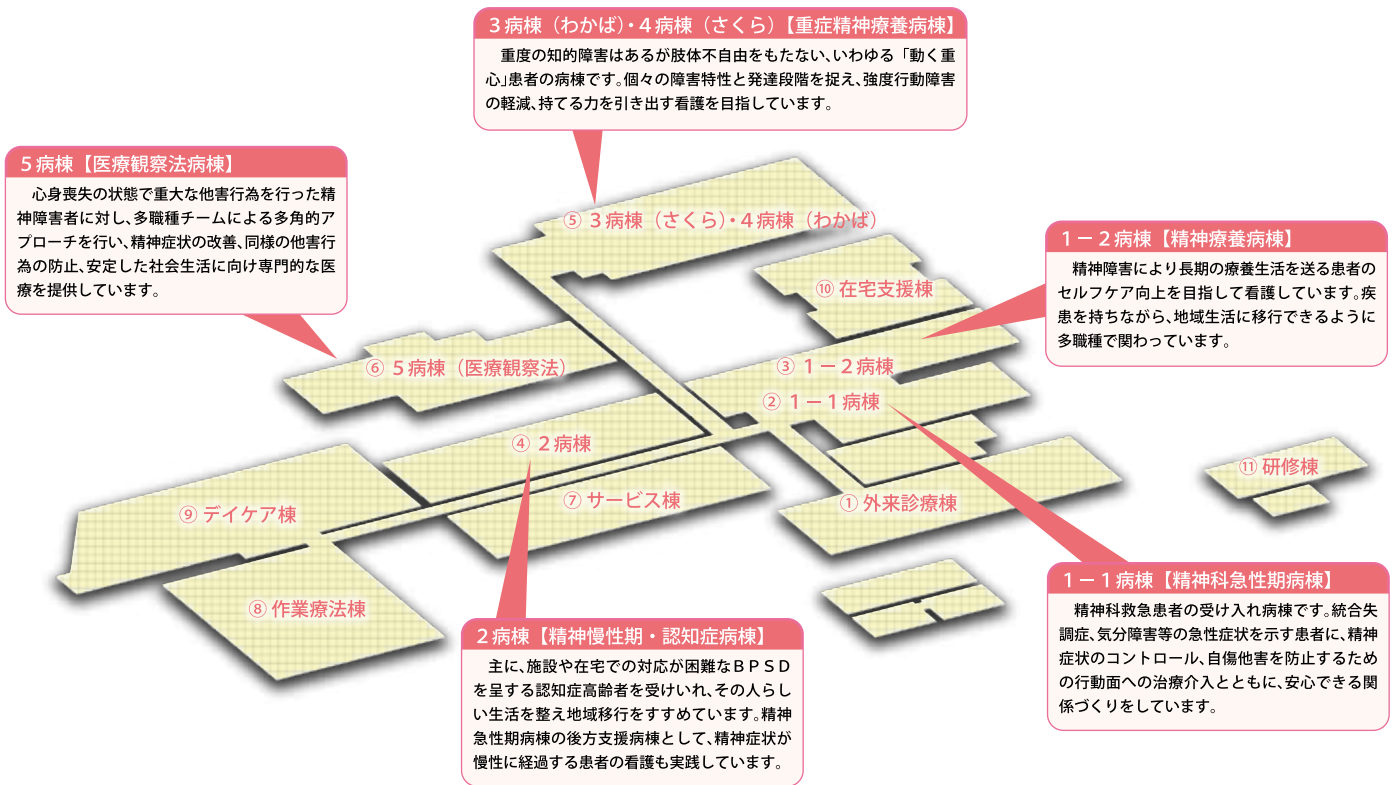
3病棟（わかば）・4病棟（さくら）【重症精神療養病棟】

重度の知的障害はあるが肢体不自由をもたない、いわゆる「動く重心」患者の病棟です。個々の障害特性と発達段階を捉え、強度行動障害の軽減、持てる力を引き出す看護を目指しています。

5病棟【医療観察法病棟】

心身喪失の状態で重大な他害行為を行った精神障害者に対し、多職種チームによる多角的アプローチを行い、精神症状の改善、同様の他害行為の防止、安定した社会生活に向け専門的な医療を提供しています。

1－2病棟【精神療養病棟】

精神障害により長期の療養生活を送る患者のセルフケア向上を目指して看護しています。疾患を持ちながら、地域生活に移行できるように多職種で関わっています。

⑤ 3病棟（さくら）・4病棟（わかば）

⑩ 在宅支援棟

⑥ 5病棟（医療観察法）

③ 1－2病棟

② 1－1病棟

④ 2病棟

⑦ サービス棟

⑨ デイケア棟

① 外来診療棟

⑪ 研修棟

⑧ 作業療法棟

2病棟【精神慢性期・認知症病棟】

主に、施設や在宅での対応が困難なＢＰＳＤを呈する認知症高齢者を受けいれ、その人らしい生活を整え地域移行をすすめています。精神急性期病棟の後方支援病棟として、精神症状が慢性に経過する患者の看護も実践しています。

1－1病棟【精神科急性期病棟】

精神科救急患者の受け入れ病棟です。統合失調症、気分障害等の急性症状を示す患者に、精神症状のコントロール、自傷他害を防止するための行動面への治療介入とともに、安心できる関係づくりをしています。